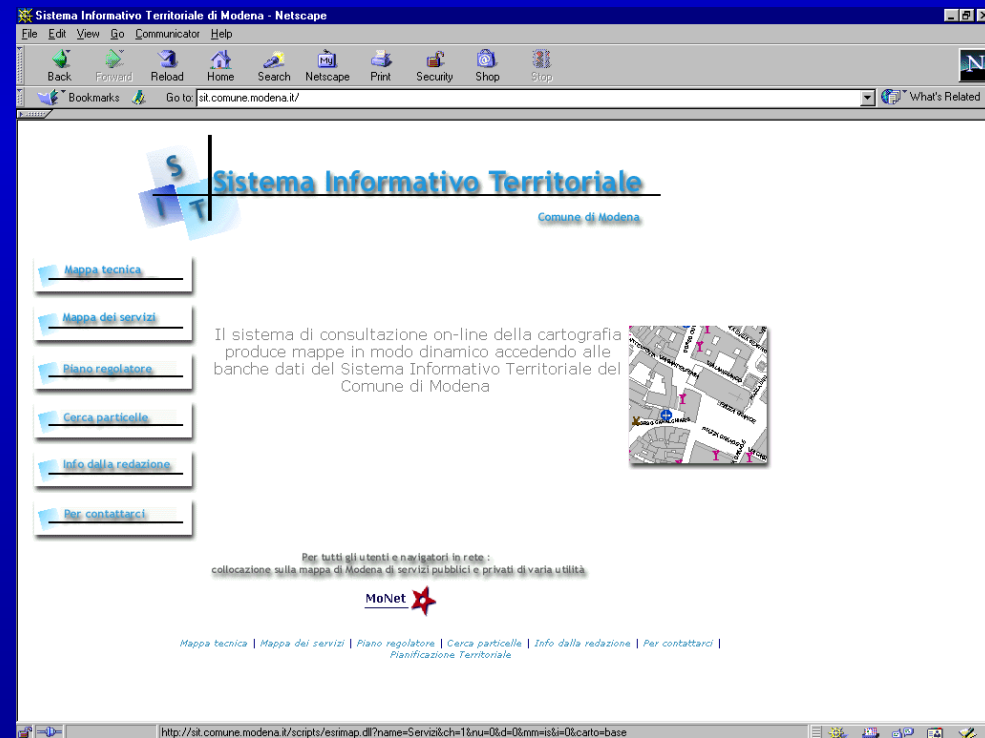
Sistema Informativo Territoriale di Modena - Netscape

File Edit View Go Communicator Help

Back Forward Reload Home Search Netscape Print Security Shop Stop

Bookmarks Go to: sit.comune.modena.it/ What's Related

S I T

Sistema Informativo Territoriale

Comune di Modena

Mappa tecnica

Mappa dei servizi

Piano regolatore

Cerca particelle

Info dalla redazione

Per contattarci

Il sistema di consultazione on-line della cartografia produce mappe in modo dinamico accedendo alle banche dati del Sistema Informativo Territoriale del Comune di Modena

Per tutti gli utenti e navigatori in rete :
collocazione sulla mappa di Modena di servizi pubblici e privati di varia utilità

MoNet

Mappa tecnica | Mappa dei servizi | Piano regolatore | Cerca particelle | Info dalla redazione | Per contattarci | Pianificazione Territoriale

http://sit.comune.modena.it/scripts/esrimap.dll?name=Servizi&ch=1&nu=0&d=0&mm=is&i=0&carto=base